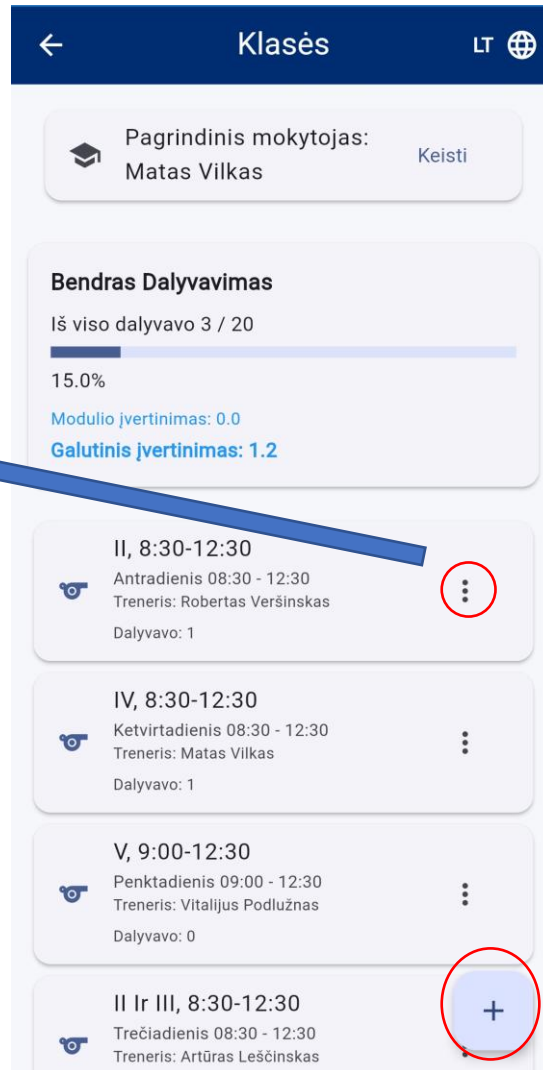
Klasės

LT

Pagrindinis mokytojas: Matas Vilkas

Keisti

Bendras Dalyvavimas

Iš viso dalyvavo 3 / 20

15.0%

Modulio įvertinimas: 0.0

Galutinis įvertinimas: 1.2

II, 8:30-12:30

Antradienis 08:30 - 12:30

Treneris: Robertas Veršinskas

Dalyvavo: 1

IV, 8:30-12:30

Ketvirtadienis 08:30 - 12:30

Treneris: Matas Vilkas

Dalyvavo: 1

V, 9:00-12:30

Penktadienis 09:00 - 12:30

Treneris: Vitalijus Podlužnas

Dalyvavo: 0

II Ir III, 8:30-12:30

Trečiadienis 08:30 - 12:30

Treneris: Artūras Leščinskas

+